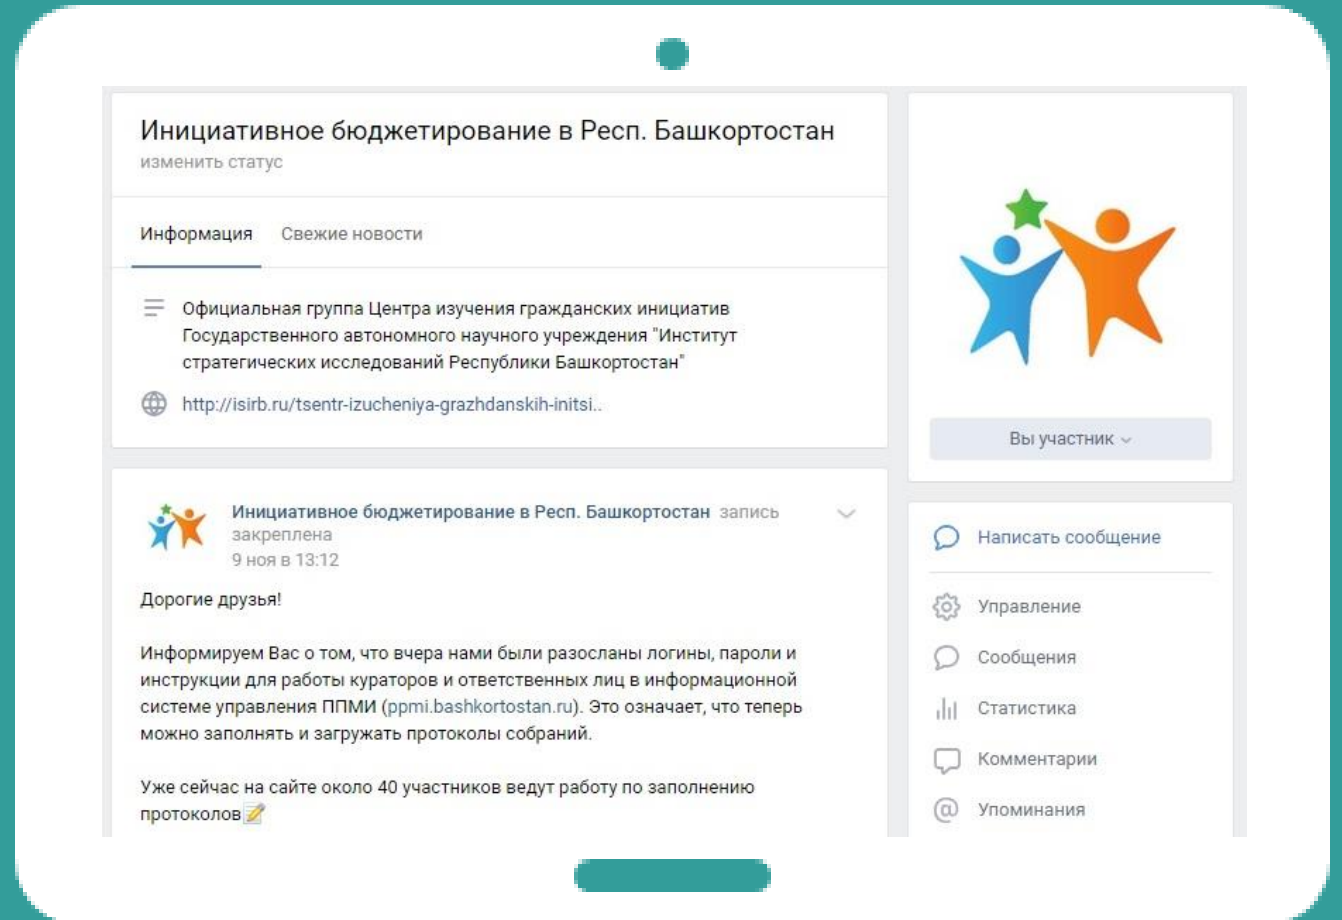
Инициативное бюджетирование в Респ. Башкортостан
изменить статус

Информация Свежие новости

Официальная группа Центра изучения гражданских инициатив Государственного автономного научного учреждения "Институт стратегических исследований Республики Башкортостан"

http://isirb.ru/tsentr-izucheniya-grazhdanskih-initsi..

Инициативное бюджетирование в Респ. Башкортостан запись закреплена
9 ноя в 13:12

Дорогие друзья!

Информируем Вас о том, что вчера нами были разосланы логины, пароли и инструкции для работы кураторов и ответственных лиц в информационной системе управления ППМИ (ppmi.bashkortostan.ru). Это означает, что теперь можно заполнять и загружать протоколы собраний.

Уже сейчас на сайте около 40 участников ведут работу по заполнению протоколов📝

Вы участник

Написать сообщение
Управление
Сообщения
Статистика
Комментарии
Упоминания